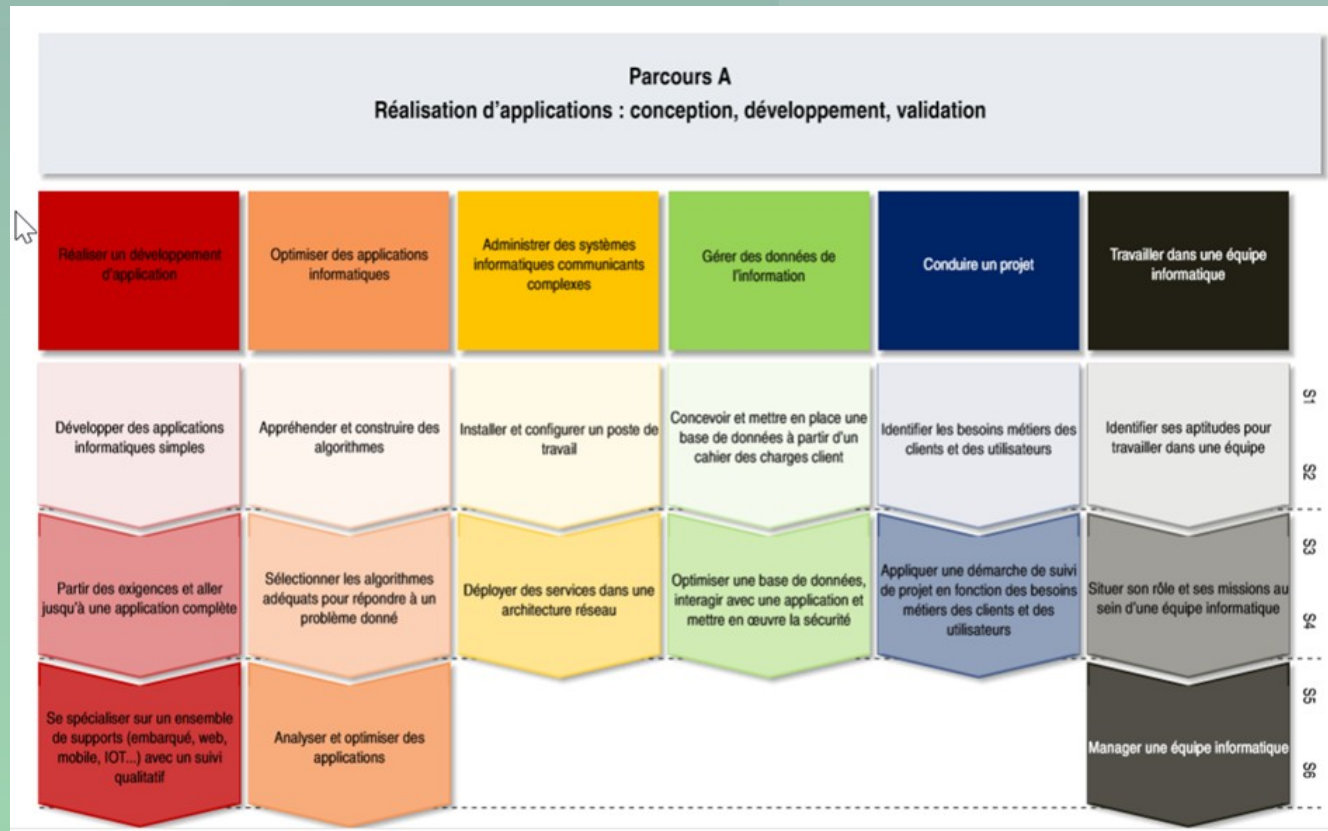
Parcours A
Réalisation d'applications : conception, développement, validation

| Réaliser un développement d'application | Optimiser des applications informatiques | Administrer des systèmes informatiques communicants complexes | Gérer des données de l'information | Conduire un projet | Travailler dans une équipe informatique | |
|---|---|---|---|---|---|---|
| Développer des applications informatiques simples | Appréhender et construire des algorithmes | Installer et configurer un poste de travail | Concevoir et mettre en place une base de données à partir d'un cahier des charges client | Identifier les besoins métiers des clients et des utilisateurs | Identifier ses aptitudes pour travailler dans une équipe | S1 S2 |
| Partir des exigences et aller jusqu'à une application complète | Sélectionner les algorithmes adéquats pour répondre à un problème donné | Déployer des services dans une architecture réseau | Optimiser une base de données, interagir avec une application et mettre en œuvre la sécurité | Appliquer une démarche de suivi de projet en fonction des besoins métiers des clients et des utilisateurs | Situer son rôle et ses missions au sein d'une équipe informatique | S3 S4 |
| Se spécialiser sur un ensemble de supports (embarqué, web, mobile, IOT...) avec un suivi qualitatif | Analyser et optimiser des applications | | | | Manager une équipe informatique | S5 S6 |